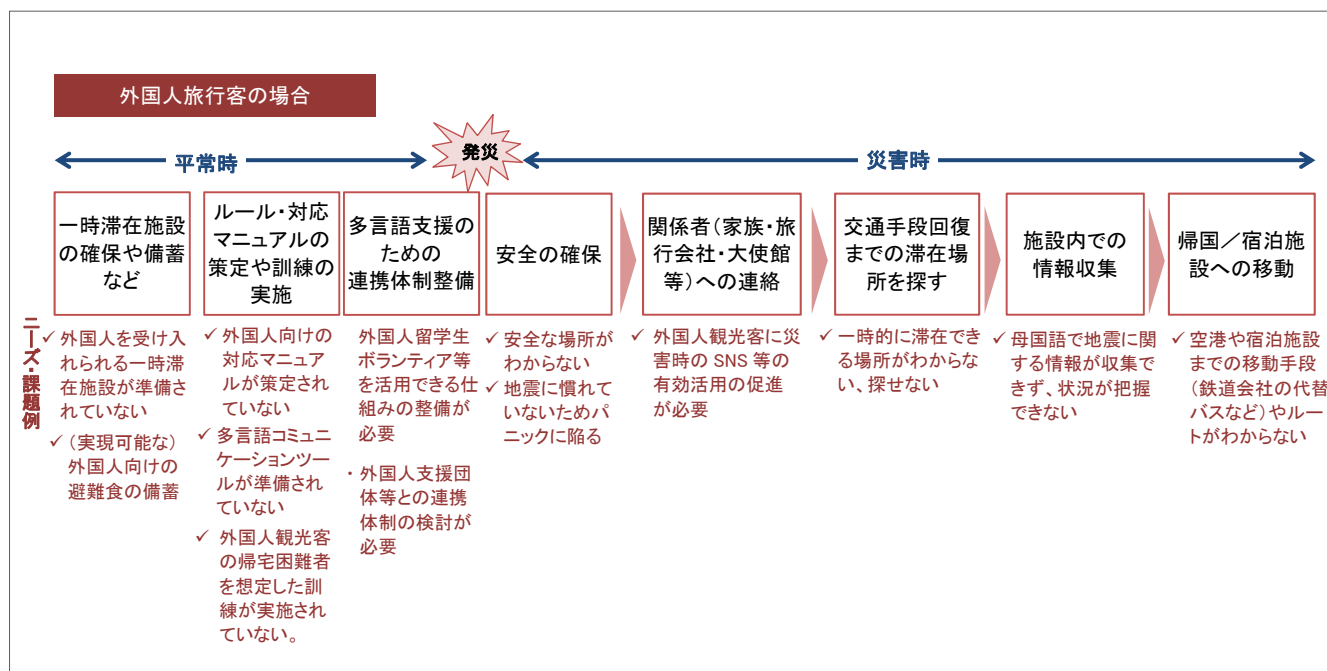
外国人旅行客の場合

平常時

発災

災害時

一時滞在施設の確保や備蓄など

ルール・対応マニュアルの策定や訓練の実施

多言語支援のための連携体制整備

安全の確保

関係者(家族・旅行会社・大使館等)への連絡

交通手段回復までの滞在場所を探す

施設内での情報収集

帰国／宿泊施設への移動

ニーズ・課題例

✓ 外国人を受け入れられる一時滞在施設が準備されていない

✓ (実現可能な)外国人向けの避難食の備蓄

✓ 外国人向けの対応マニュアルが策定されていない

✓ 多言語コミュニケーションツールが準備されていない

✓ 外国人観光客の帰宅困難者を想定した訓練が実施されていない。

外国人留学生ボランティア等を活用できる仕組みの整備が必要

・外国人支援団体等との連携体制の検討が必要

✓ 安全な場所がわからない

✓ 地震に慣れていないためパニックに陥る

✓ 外国人観光客に災害時の SNS 等の有効活用の促進が必要

✓ 一時的に滞在できる場所がわからない、探せない

✓ 母国語で地震に関する情報が収集できず、状況が把握できない

✓ 空港や宿泊施設までの移動手段(鉄道会社の代替バスなど)やルートがわからない